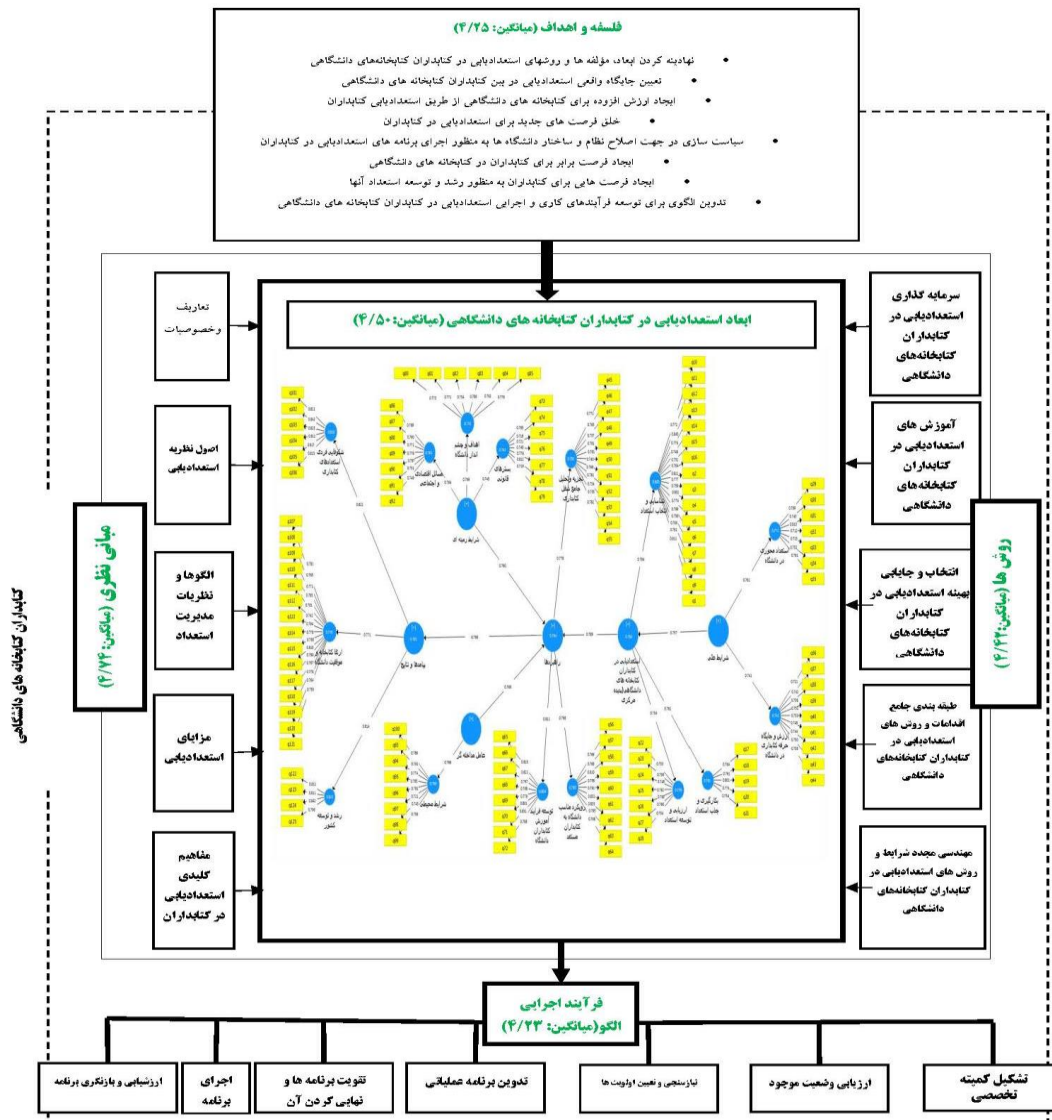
فلسفه و اهداف (میانگین: ۴/۲۵)

• نهادینه کردن ابعاد، مؤلفه ها و روشهای استعدادیابی در کتابداران کتابخانه‌های دانشگاهی
• تعیین جایگاه واقعی استعدادیابی در بین کتابداران کتابخانه های دانشگاهی
• ایجاد ارزش افزوده برای کتابخانه های دانشگاهی از طریق استعدادیابی کتابداران
• خلق فرصت های جدید برای استعدادیابی در کتابداران
• سیاست سازی در جهت اصلاح نظام و ساختار دانشگاه ها به منظور اجرای برنامه های استعدادیابی در کتابداران
• ایجاد فرصت برابر برای کتابداران در کتابخانه های دانشگاهی
• ایجاد فرصت هایی برای کتابداران به منظور رشد و توسعه استعداد آنها
• تدوین الگوی برای توسعه فرآیندهای کاری و اجرایی استعدادیابی در کتابداران کتابخانه های دانشگاهی

ابعاد استعدادیابی در کتابداران کتابخانه های دانشگاهی (میانگین: ۴/۵۰)

تعاریف وخصوصیات

اصول نظریه استعدادیابی

الگوها و نظریات مدیریت استعداد

مزایای استعدادیابی

مفاهیم کلیدی استعدادیابی در کتابداران

مبانی نظری (میانگین: ۴/۷۴)

کتابداران کتابخانه های دانشگاهی

سرمایه گذاری استعدادیابی در کتابداران کتابخانه‌های دانشگاهی

آموزش های استعدادیابی در کتابداران کتابخانه های دانشگاهی

انتخاب و جایابی بهینه استعدادیابی در کتابداران کتابخانه‌های دانشگاهی.

طبقه بندی جامع اقدامات و روش های استعدادیابی در کتابداران کتابخانه‌های دانشگاهی

مهندسی مجدد شرایط و روش های استعدادیابی در کتابداران کتابخانه‌های دانشگاهی

روش ها (میانگین: ۴/۲۲)

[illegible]

فرآیند اجرایی الگو(میانگین: ۴/۲۳)

ارزشیابی و بازنگری برنامه

اجرای برنامه

تقویت برنامه ها و نهایی کردن آن

تدوین برنامه عملیاتی

نیازسنجی و تعیین اولویت ها

ارزیابی وضعیت موجود

تشکیل کمیته تخصصی